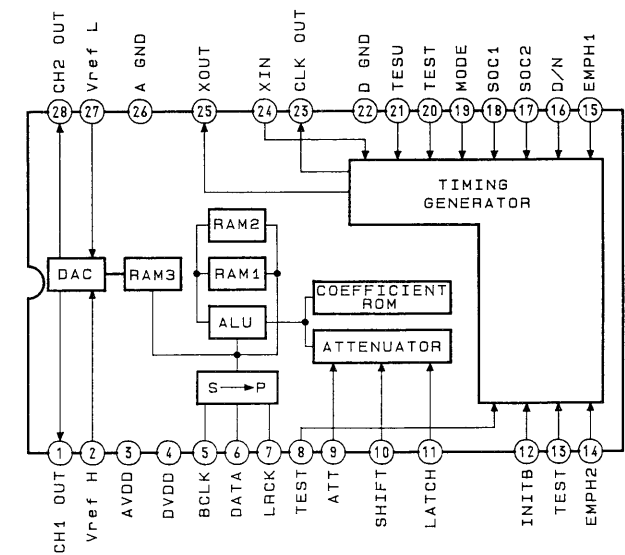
CH2 OUT
Vref L
A GND
XOUT
XIN
CLK OUT
D GND
TESU
TEST
MODE
SOC1
SOC2
D/N
EMPH1

28
27
26
25
24
23
22
21
20
19
18
17
16
15

TIMING GENERATOR

RAM2
RAM1
DAC
RAM3
COEFFICIENT ROM
ALU
ATTENUATOR
S → P

1
2
3
4
5
6
7
8
9
10
11
12
13
14

CH1 OUT
Vref H
AVDD
DVDD
BCLK
DATA
LRCK
TEST
ATT
SHIFT
LATCH
INITB
TEST
EMPH2